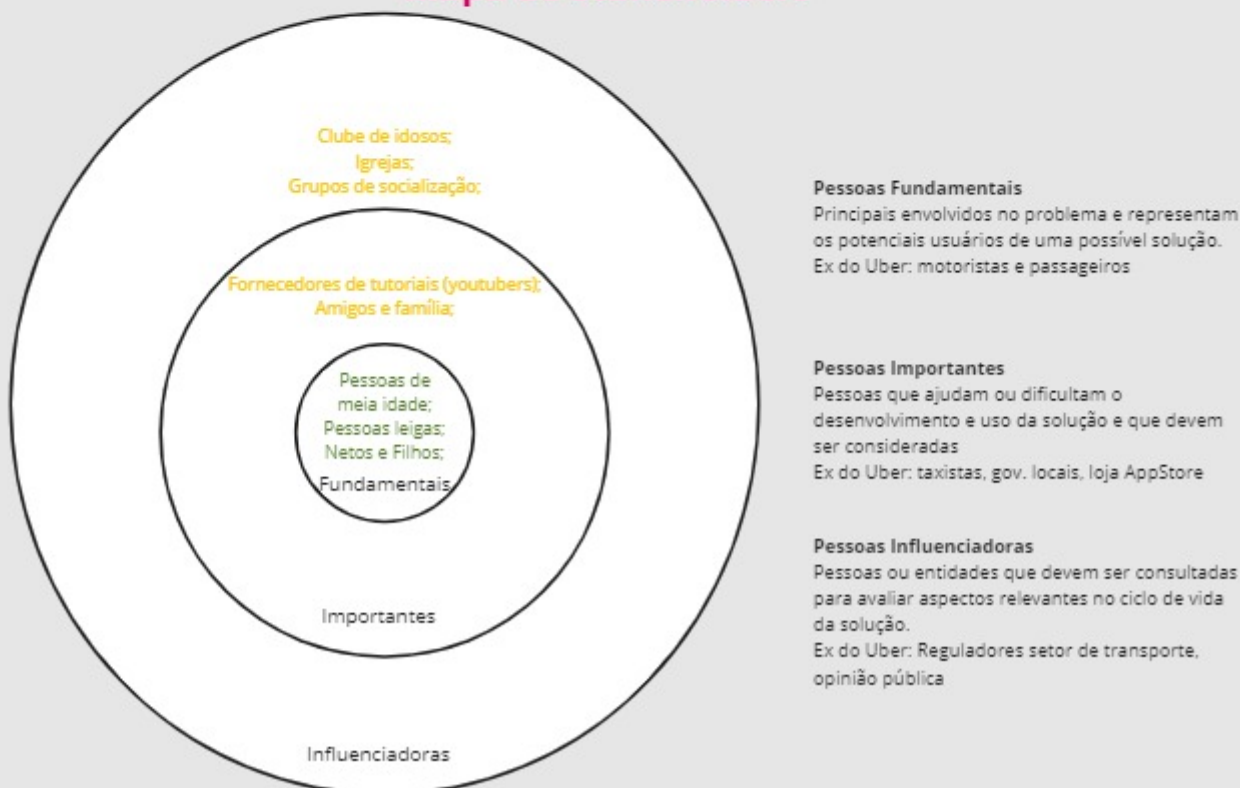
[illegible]

Clube de idosos;
Igrejas;
Grupos de socialização;

Fornecedores de tutoriais (youtubers);
Amigos e família;

Pessoas de meia idade;
Pessoas leigas;
Netos e Filhos;

Fundamentais

Importantes

Influenciadoras

**Pessoas Fundamentais**
Principais envolvidos no problema e representam os potenciais usuários de uma possível solução.
Ex do Uber: motoristas e passageiros

**Pessoas Importantes**
Pessoas que ajudam ou dificultam o desenvolvimento e uso da solução e que devem ser consideradas
Ex do Uber: taxistas, gov. locais, loja AppStore

**Pessoas Influenciadoras**
Pessoas ou entidades que devem ser consultadas para avaliar aspectos relevantes no ciclo de vida da solução.
Ex do Uber: Reguladores setor de transporte, opinião pública